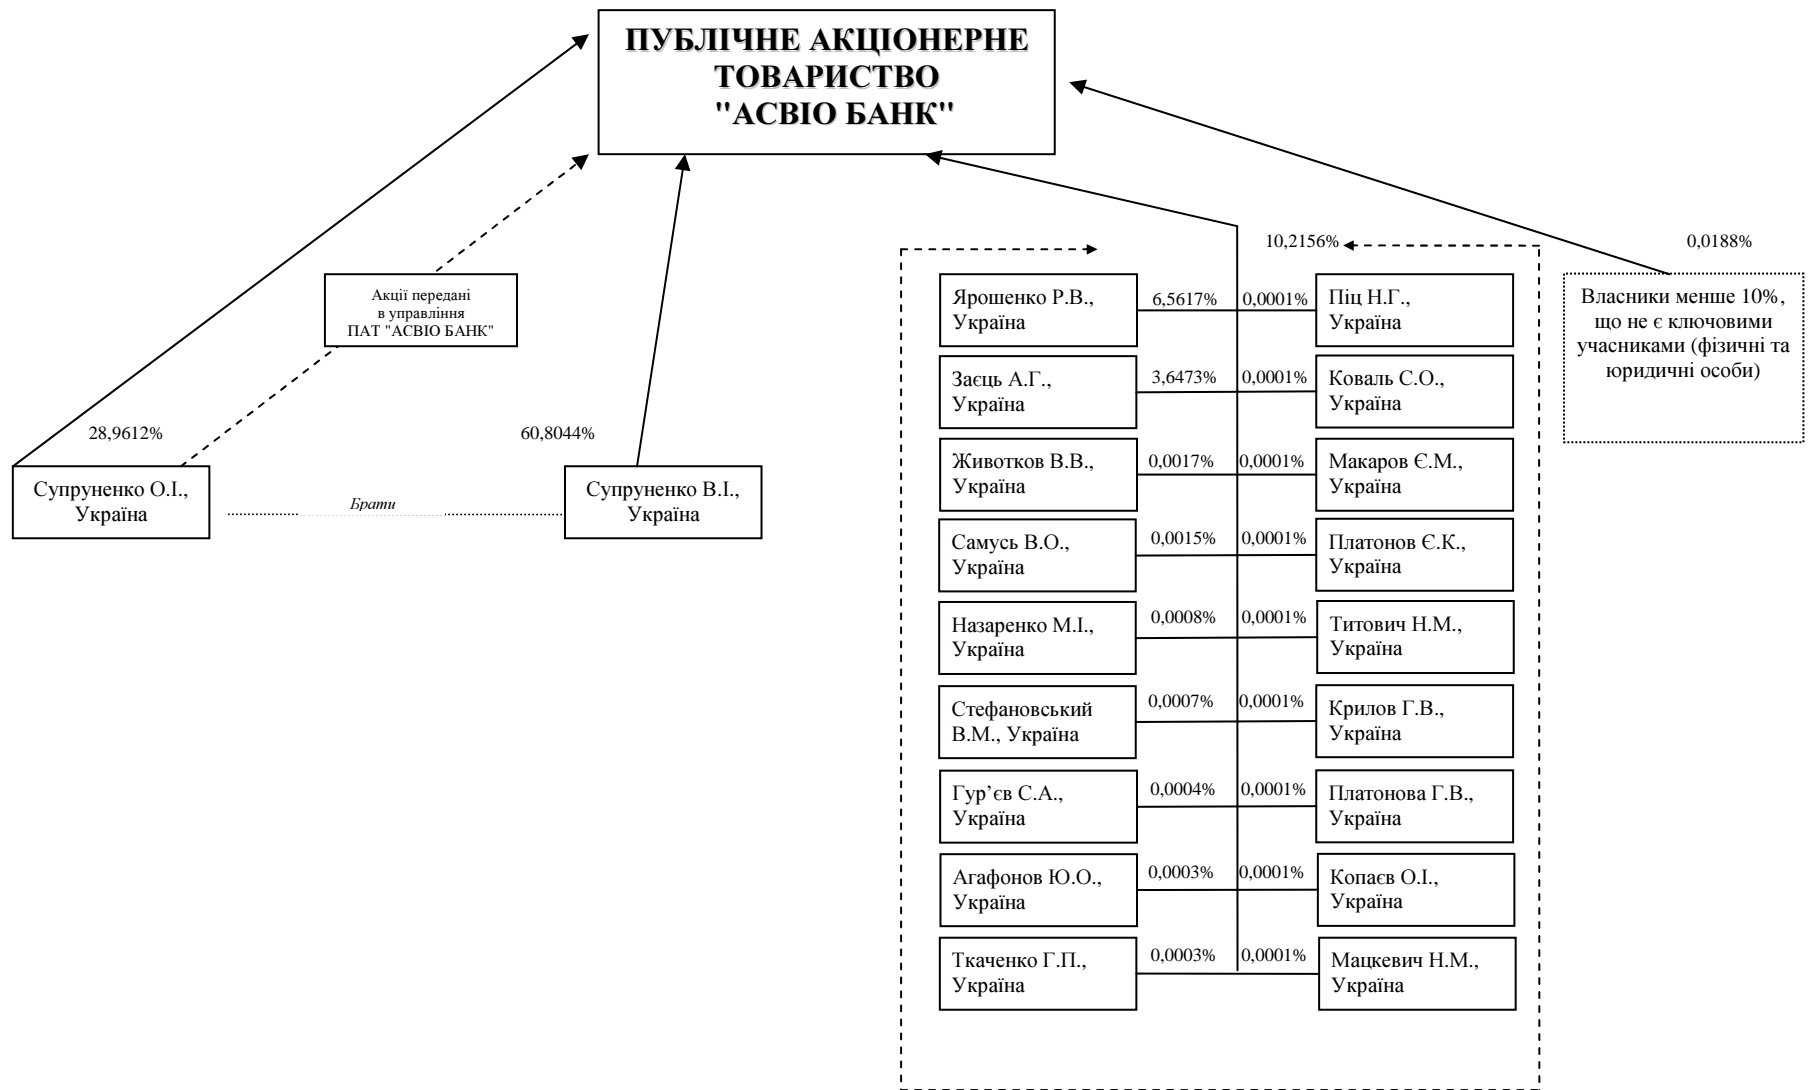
ПУБЛІЧНЕ АКЦІОНЕРНЕ ТОВАРИСТВО "АСВІО БАНК"

Акції передані в управління ПАТ "АСВІО БАНК"

28,9612%

60,8044%

Супруненко О.І., Україна

Брати

Супруненко В.І., Україна

10,2156%

0,0188%

Власники менше 10%, що не є ключовими учасниками (фізичні та юридичні особи)

| | | | |
|---|---|---|---|
| Ярошенко Р.В., Україна | 6,5617% | 0,0001% | Піц Н.Г., Україна |
| Заєць А.Г., Україна | 3,6473% | 0,0001% | Коваль С.О., Україна |
| Животков В.В., Україна | 0,0017% | 0,0001% | Макаров Є.М., Україна |
| Самусь В.О., Україна | 0,0015% | 0,0001% | Платонов Є.К., Україна |
| Назаренко М.І., Україна | 0,0008% | 0,0001% | Титович Н.М., Україна |
| Стефановський В.М., Україна | 0,0007% | 0,0001% | Крилов Г.В., Україна |
| Гур'єв С.А., Україна | 0,0004% | 0,0001% | Платонова Г.В., Україна |
| Агафонов Ю.О., Україна | 0,0003% | 0,0001% | Копаєв О.І., Україна |
| Ткаченко Г.П., Україна | 0,0003% | 0,0001% | Мацкевич Н.М., Україна |